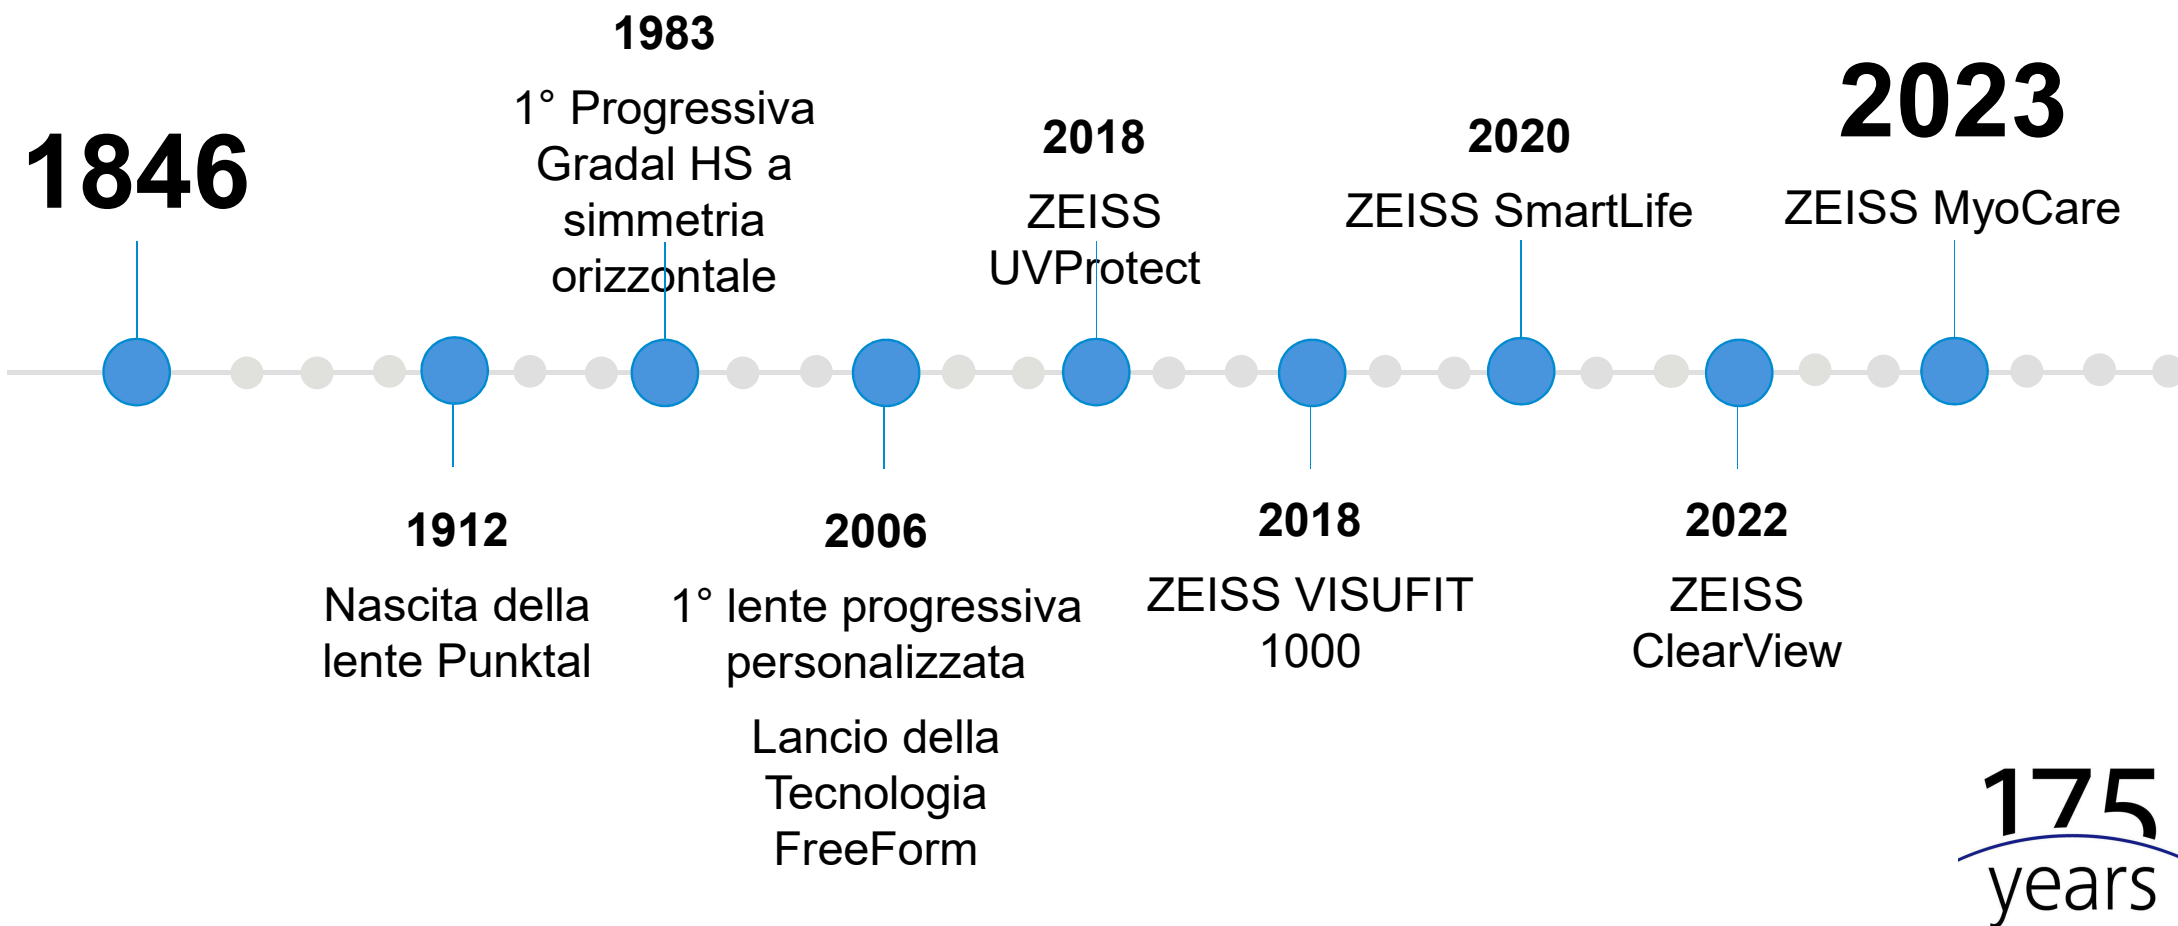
1846

1983

1° Progressiva Gradal HS a simmetria orizzontale

2018

ZEISS UVProtect

2020

ZEISS SmartLife

2023

ZEISS MyoCare

1912

Nascita della lente Punktal

2006

1° lente progressiva personalizzata

Lancio della Tecnologia FreeForm

2018

ZEISS VISUFIT 1000

2022

ZEISS ClearView

175 years